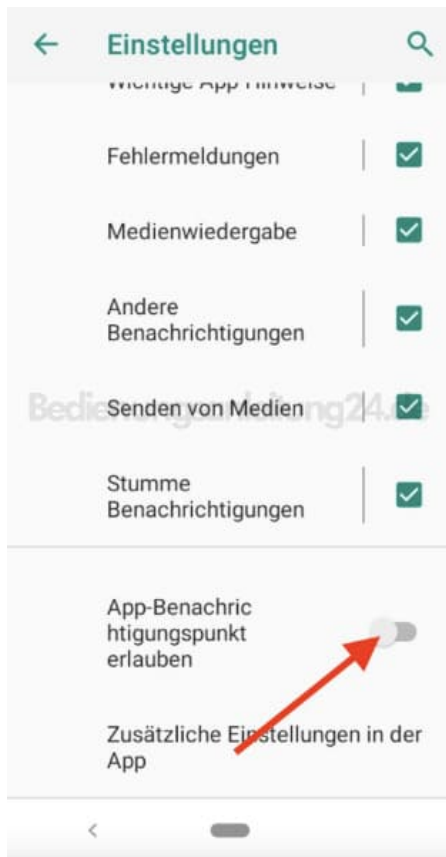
Einstellungen

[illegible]

Fehlermeldungen

Medienwiedergabe

Andere Benachrichtigungen

Bedienungsanleitung24.de

Senden von Medien

Stumme Benachrichtigungen

App-Benachric htigungspunkt erlauben

Zusätzliche Einstellungen in der App